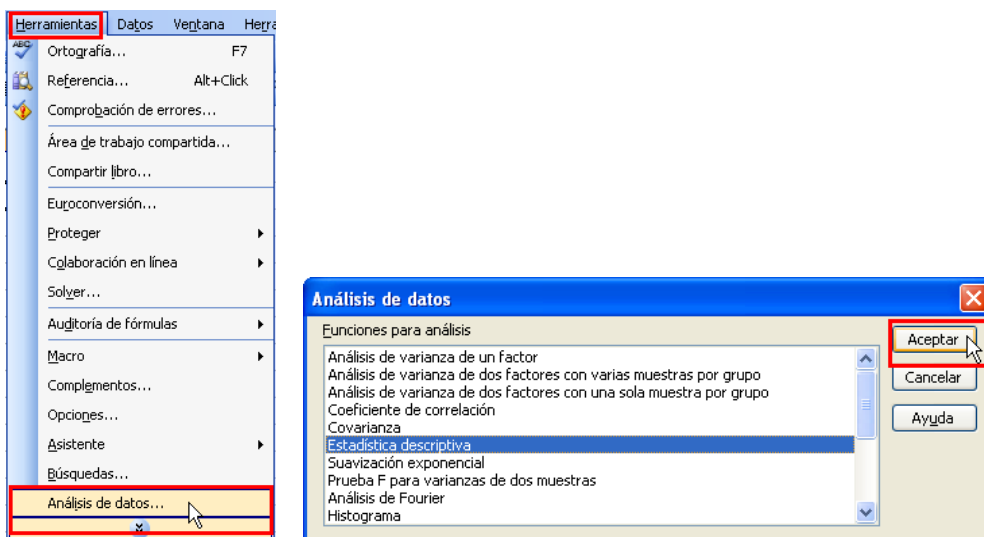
Herramientas Datos Ventana Herra

Ortografía... F7
Referencia... Alt+Click
Comprobación de errores...
Área de trabajo compartida...
Compartir libro...
Euroconversión...
Proteger
Colaboración en línea
Solver...
Auditoría de fórmulas
Macro
Complementos...
Opciones...
Asistente
Búsquedas...
Análisis de datos...

Análisis de datos

Funciones para análisis

Análisis de varianza de un factor
Análisis de varianza de dos factores con varias muestras por grupo
Análisis de varianza de dos factores con una sola muestra por grupo
Coeficiente de correlación
Covarianza
Estadística descriptiva
Suavización exponencial
Prueba F para varianzas de dos muestras
Análisis de Fourier
Histograma

Aceptar
Cancelar
Ayuda